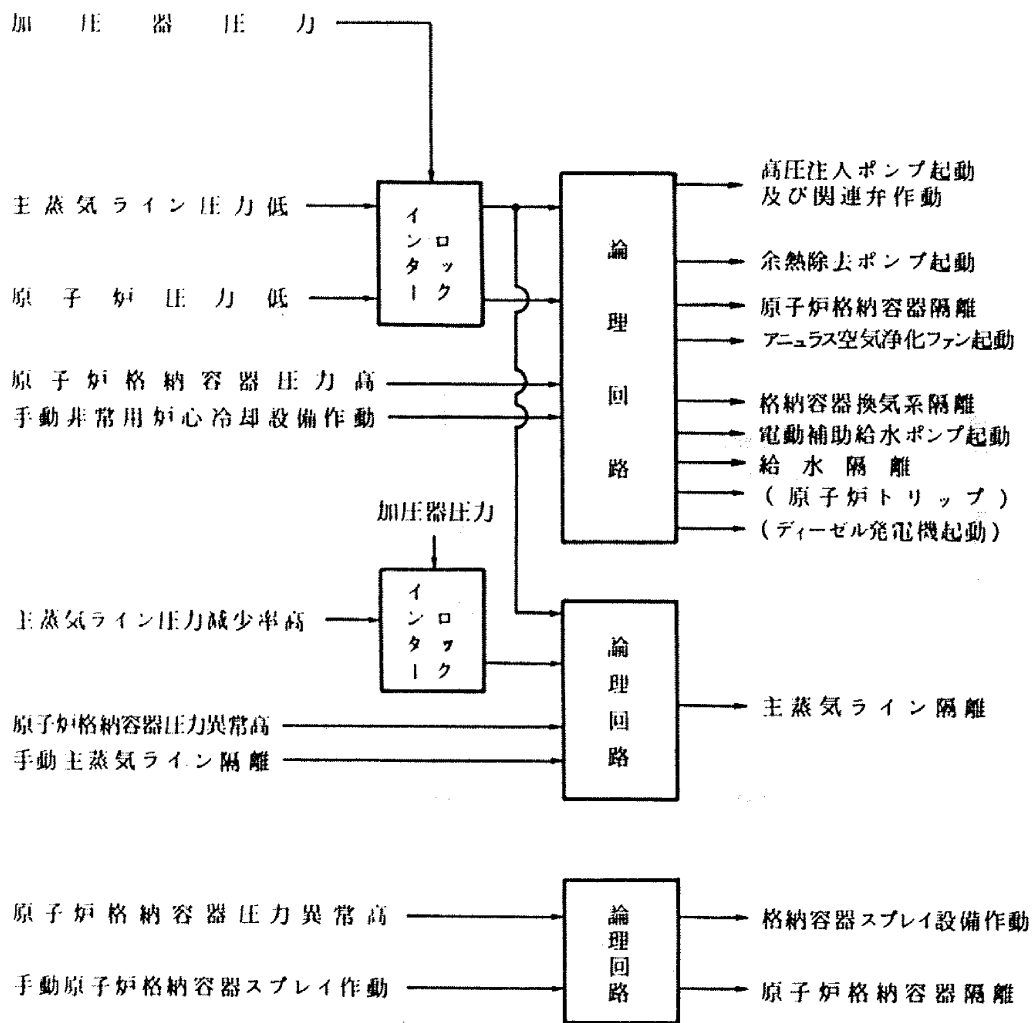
加圧器圧力

主蒸気ライン圧力低

原子炉圧力低

原子炉格納容器圧力高

手動非常用炉心冷却設備作動

インターロック

論理回路

高圧注入ポンプ起動
及び関連弁作動

余熱除去ポンプ起動

原子炉格納容器隔離

アニュラス空気浄化ファン起動

格納容器換気系隔離

電動補助給水ポンプ起動

給水隔離

（原子炉トリップ）

（ディーゼル発電機起動）

加圧器圧力

主蒸気ライン圧力減少率高

インターロック

原子炉格納容器圧力異常高

手動主蒸気ライン隔離

論理回路

主蒸気ライン隔離

原子炉格納容器圧力異常高

手動原子炉格納容器スプレイ作動

論理回路

格納容器スプレイ設備作動

原子炉格納容器隔離